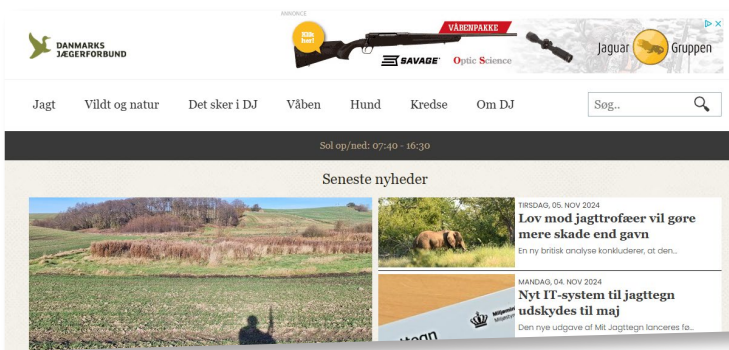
ANNONCE

DANMARKS JÆGERFORBUND

Klik her!

VÅBENPAKKE

SAVAGE

Optic Science

Jaguar Gruppen

Jagt
Vildt og natur
Det sker i DJ
Våben
Hund
Kredse
Om DJ

Søg..

Sol op/ned: 07:40 - 16:30

Seneste nyheder

TIRSDAG, 05. NOV 2024
Lov mod jagttrofæer vil gøre mere skade end gavn
En ny britisk analyse konkluderer, at den...

MANDAG, 04. NOV 2024
Nyt IT-system til jagttegn udskydes til maj
Den nye udgave af Mit Jagttegn lanceres fø...